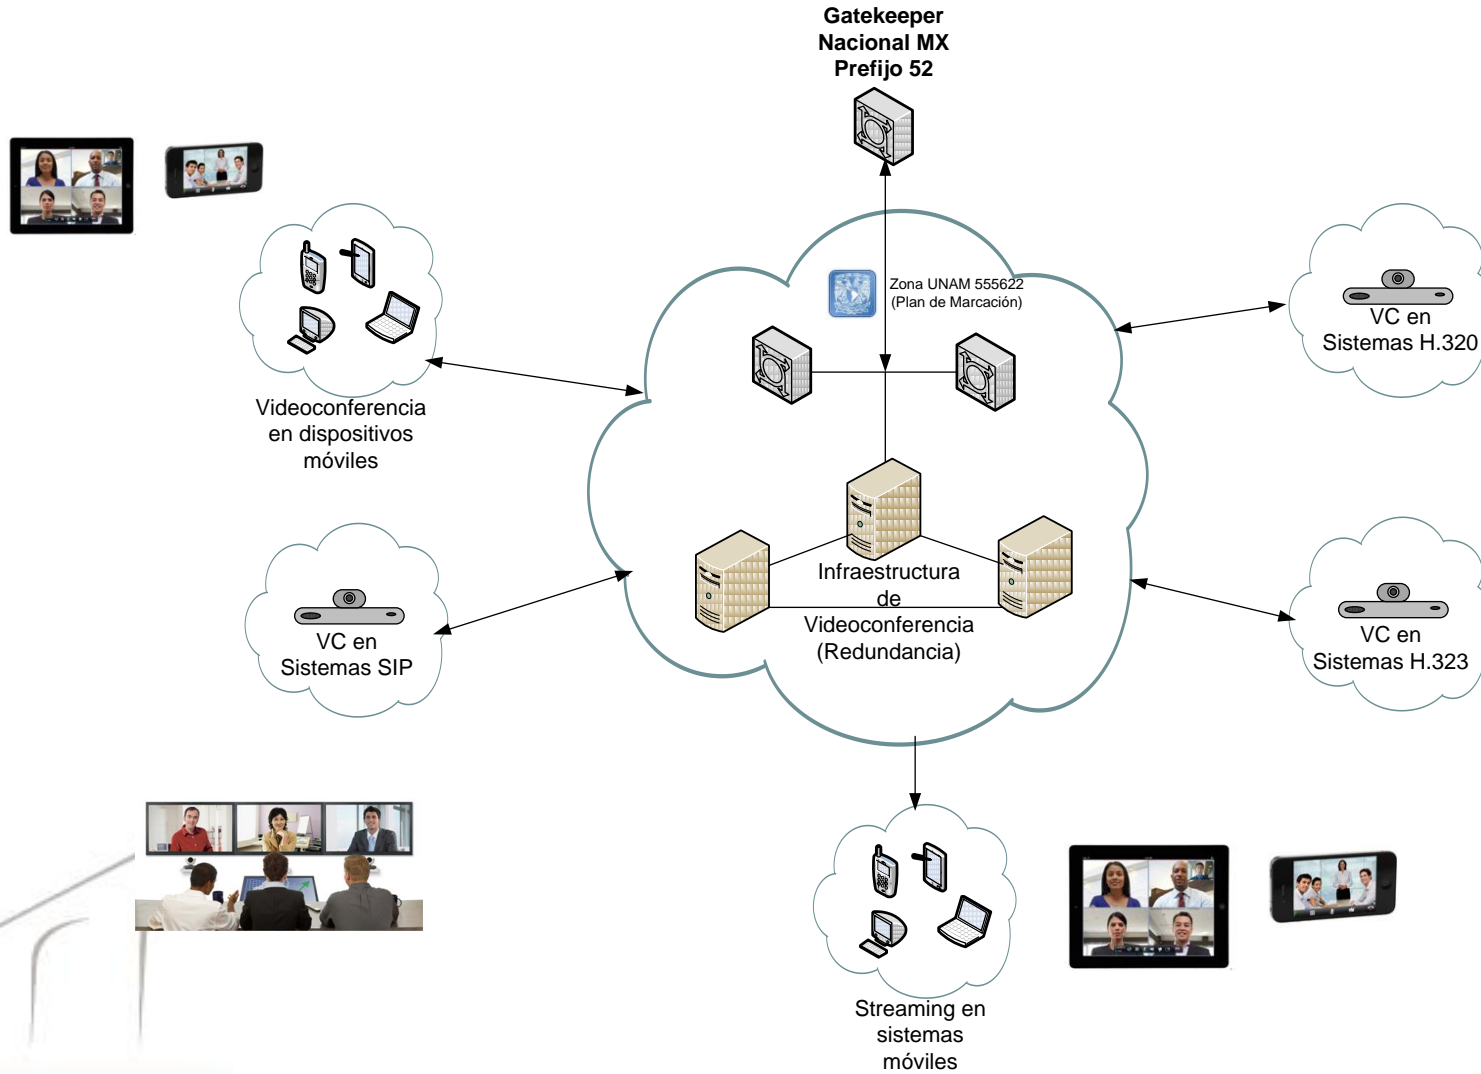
Gatekeeper
Nacional MX
Prefijo 52

Zona UNAM 555622
(Plan de Marcación)

VC en
Sistemas H.320

Videoconferencia
en dispositivos
móviles

Infraestructura
de
Videoconferencia
(Redundancia)

VC en
Sistemas SIP

VC en
Sistemas H.323

Streaming en
sistemas
móviles